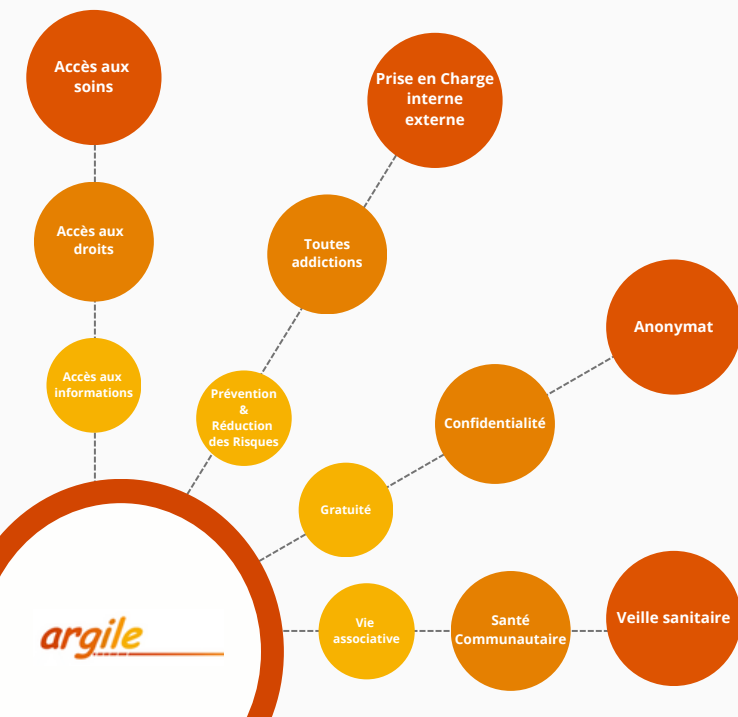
Accès aux soins

Accès aux droits

Accès aux informations

Prise en Charge interne externe

Toutes addictions

Prévention & Réduction des Risques

Anonymat

Confidentialité

Gratuité

argile

Vie associative

Santé Communautaire

Veille sanitaire